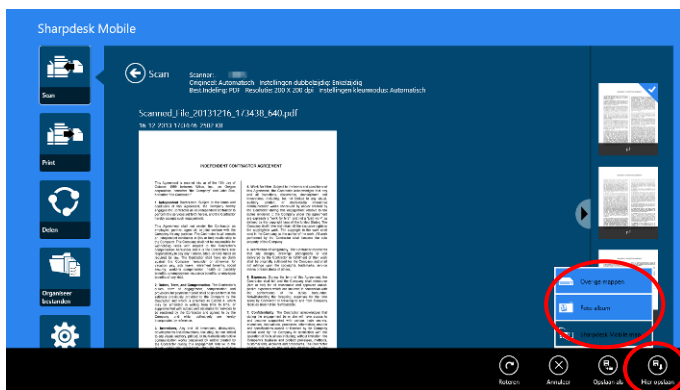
Sharpdesk Mobile

Scan

Print

Delen

Organiseer bestanden

Scan

Scanner: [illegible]
Origineel: Automatisch
Instellingen dubbelzijdig: Enkelzijdig
Best.indeling: PDF
Resolutie: 200 X 200 dpi
Instellingen kleurmodus: Automatisch

Scanned_File_20131216_173438_640.pdf
16-12-2013 17:34:36 290 KB

INDEPENDENT CONTRACTOR AGREEMENT

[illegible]

Overige mappen

Foto album

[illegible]

Roteren

Annuleer

Opslaan als

Hier opslaan